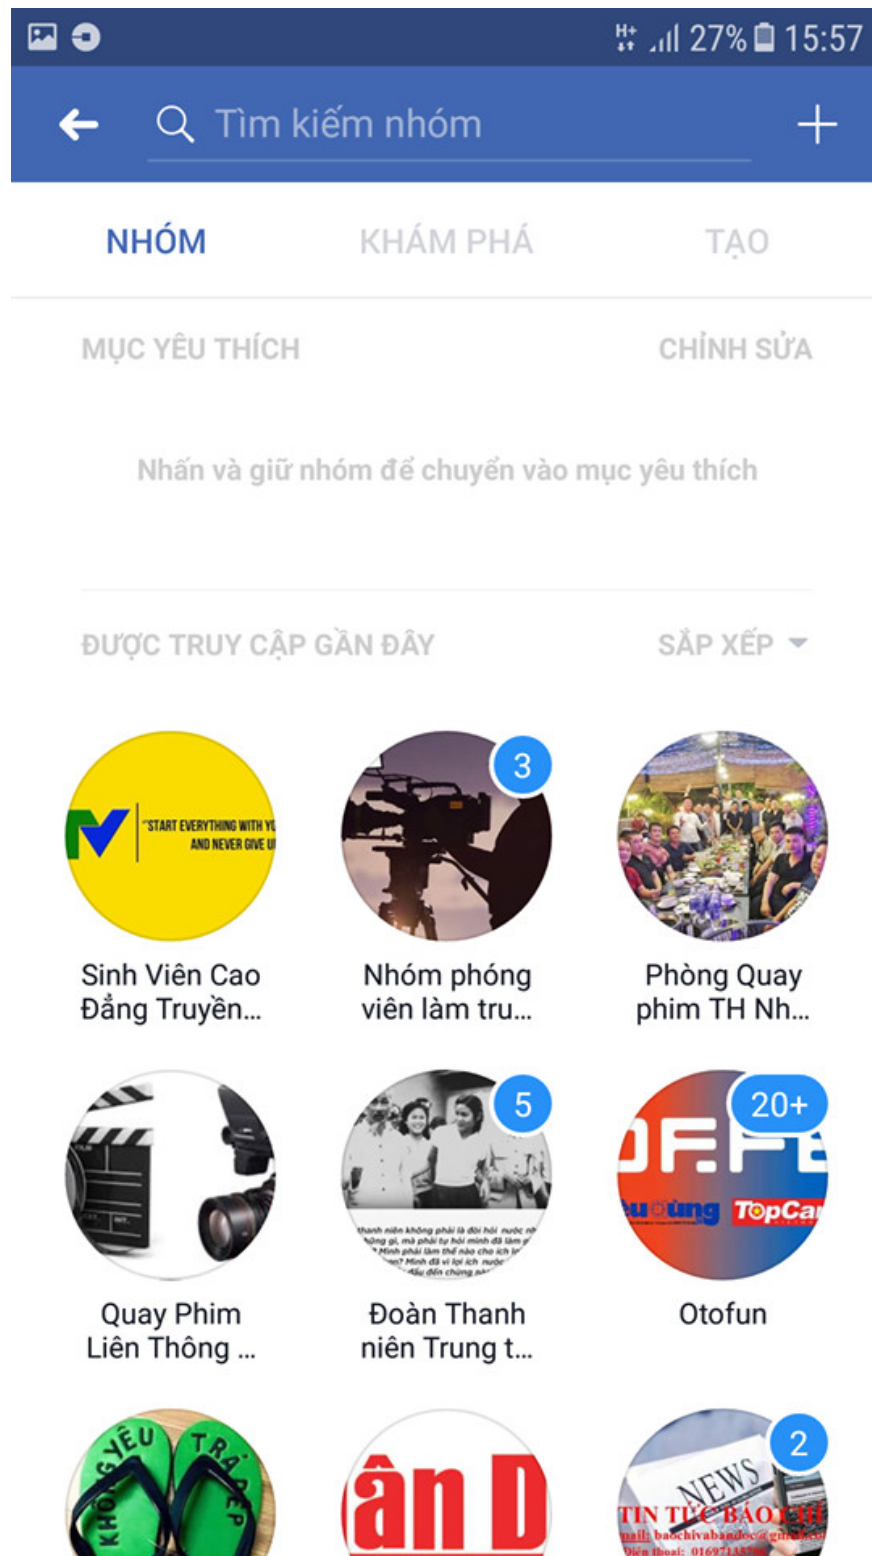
27% 15:57

Tìm kiếm nhóm

NHÓM KHÁM PHÁ TẠO

MỤC YÊU THÍCH CHỈNH SỬA

Nhấn và giữ nhóm để chuyển vào mục yêu thích

ĐƯỢC TRUY CẬP GẦN ĐÂY SẮP XẾP

"START EVERYTHING WITH Y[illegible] AND NEVER GIVE U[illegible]

Sinh Viên Cao Đẳng Truyền...

3

Nhóm phóng viên làm tru...

Phòng Quay phim TH Nh...

Quay Phim Liên Thông ...

5

Đoàn Thanh niên Trung t...

20+

TopCar

Otofun

KHÔNG YÊU TRẢ DÉP

ân D

2

NEWS

TIN TỨC BÁO CHÍ
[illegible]